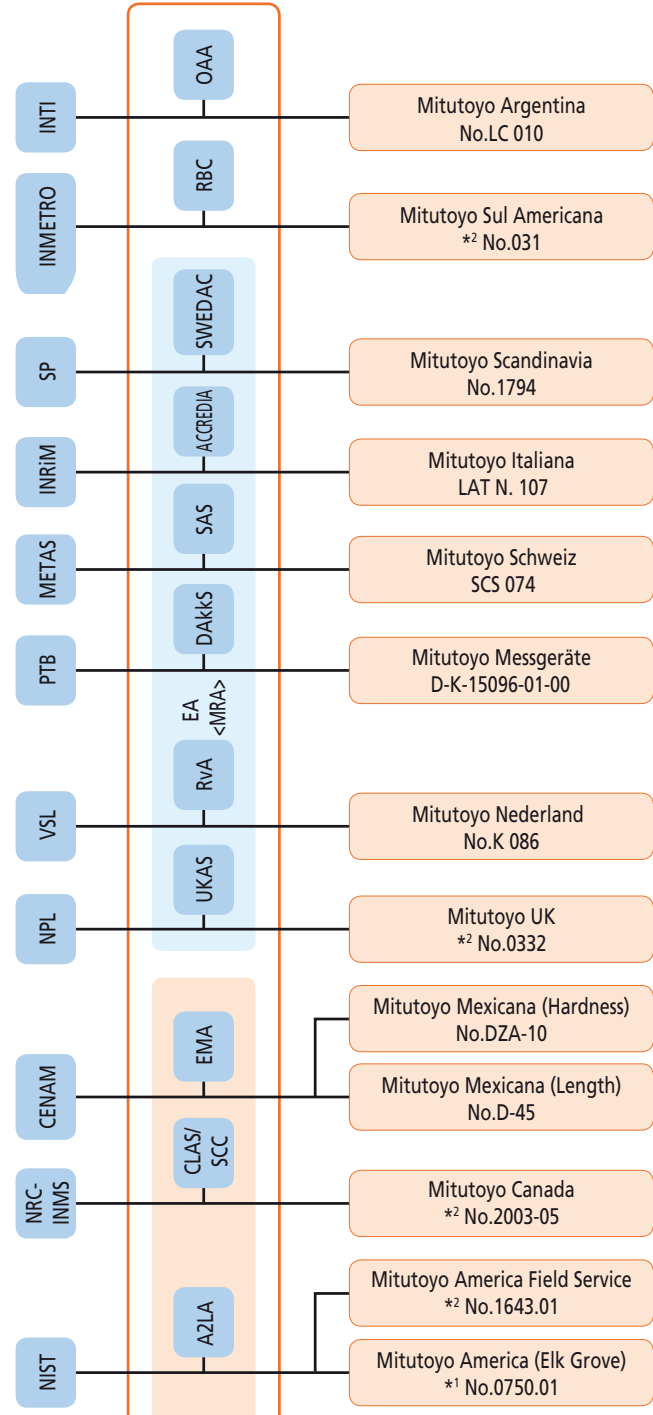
INTI

OAA

Mitutoyo Argentina
No.LC 010

INMETRO

RBC

Mitutoyo Sul Americana
$*^2$ No.031

SWEDAC

SP

Mitutoyo Scandinavia
No.1794

ACCREDIA

INRiM

Mitutoyo Italiana
LAT N. 107

SAS

METAS

Mitutoyo Schweiz
SCS 074

DAkkS

PTB

Mitutoyo Messgeräte
D-K-15096-01-00

EA
<MRA>

RvA

VSL

Mitutoyo Nederland
No.K 086

UKAS

NPL

Mitutoyo UK
$*^2$ No.0332

EMA

Mitutoyo Mexicana (Hardness)
No.DZA-10

CENAM

Mitutoyo Mexicana (Length)
No.D-45

CLAS/
SCC

NRC-
INMS

Mitutoyo Canada
$*^2$ No.2003-05

A2LA

Mitutoyo America Field Service
$*^2$ No.1643.01

NIST

Mitutoyo America (Elk Grove)
$*^1$ No.0750.01